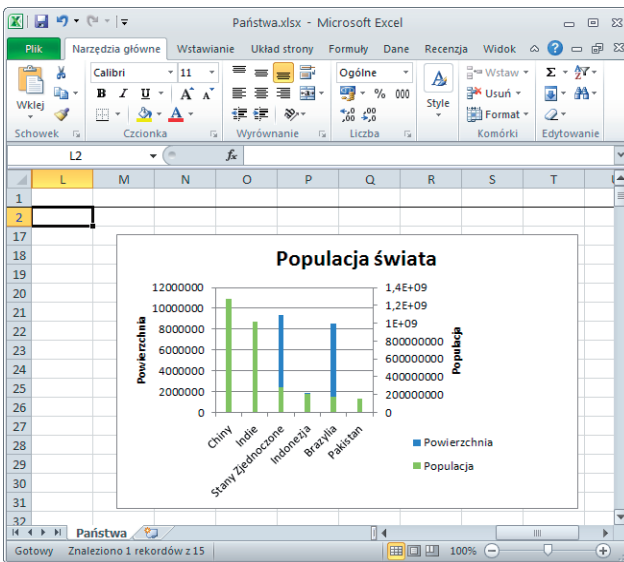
Państwa.xlsx - Microsoft Excel

Plik | Narzędzia główne | Wstawianie | Układ strony | Formuły | Dane | Recenzja | Widok

Wklej | Calibri | 11 | Ogólne | Style | Wstaw | Usuń | Format | Σ
Schowek | Czcionka | Wyrównanie | Liczba | Komórki | Edytowanie

L2 | $f_x$

| | L | M | N | O | P | Q | R | S | T |
|---|---|---|---|---|---|---|---|---|---|
| 1 | | | | | | | | | |
| 2 | | | | | | | | | |
| 17 | | | | | | | | | |
| 18 | | | | | | | | | |
| 19 | | | | | | | | | |
| 20 | | | | | | | | | |
| 21 | | | | | | | | | |
| 22 | | | | | | | | | |
| 23 | | | | | | | | | |
| 24 | | | | | | | | | |
| 25 | | | | | | | | | |
| 26 | | | | | | | | | |
| 27 | | | | | | | | | |
| 28 | | | | | | | | | |
| 29 | | | | | | | | | |
| 30 | | | | | | | | | |
| 31 | | | | | | | | | |
| 32 | | | | | | | | | |

Populacja świata

Powierzchnia
12000000
10000000
8000000
6000000
4000000
2000000
0

Populacja
1,4E+09
1,2E+09
1E+09
800000000
600000000
400000000
200000000
0

Chiny
Indie
Stany Zjednoczone
Indonezja
Brazylia
Pakistan

Powierzchnia
Populacja

Państwa

Gotowy | Znaleziono 1 rekordów z 15 | 100%